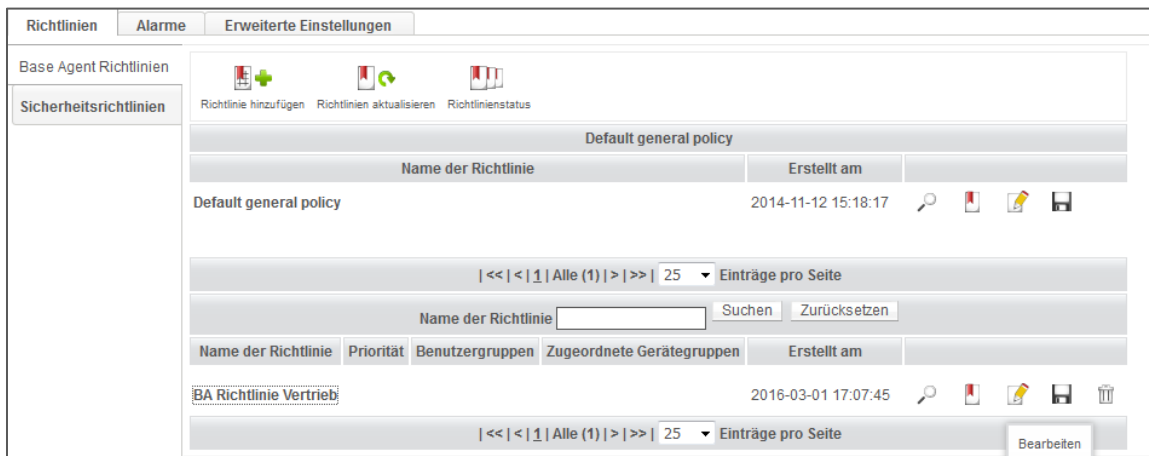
Richtlinien | Alarme | Erweiterte Einstellungen

Base Agent Richtlinien

Sicherheitsrichtlinien

Richtlinie hinzufügen Richtlinien aktualisieren Richtlinienstatus

Default general policy

| Name der Richtlinie | Erstellt am | |
|---|---|---|
| Default general policy | 2014-11-12 15:18:17 | |

| << | < | 1 | Alle (1) | > | >> | 25 Einträge pro Seite

Name der Richtlinie [ ] Suchen Zurücksetzen

| Name der Richtlinie | Priorität | Benutzergruppen | Zugeordnete Gerätegruppen | Erstellt am | |
|---|---|---|---|---|---|
| BA Richtlinie Vertrieb | | | | 2016-03-01 17:07:45 | |

| << | < | 1 | Alle (1) | > | >> | 25 Einträge pro Seite

Bearbeiten